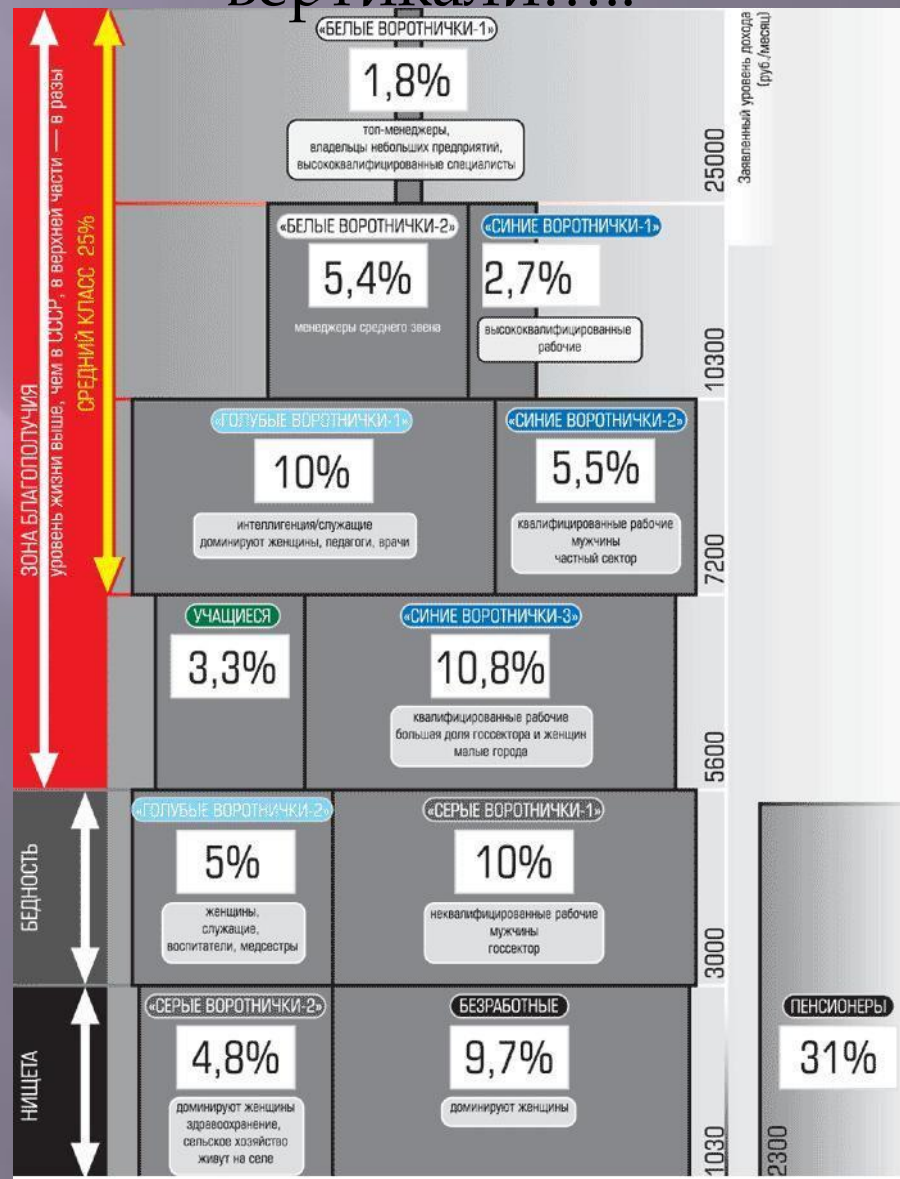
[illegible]

ЗОНА БЛАГОПОЛУЧИЯ
уровень жизни выше, чем в СССР, в верхней части — в разы
СРЕДНИЙ КЛАСС 25%

Заявленный уровень дохода (руб./месяц)

«БЕЛЫЕ ВОРОТНИЧКИ-1»
1,8%
топ-менеджеры, владельцы небольших предприятий, высококвалифицированные специалисты

25000

«БЕЛЫЕ ВОРОТНИЧКИ-2»
5,4%
менеджеры среднего звена

«СИНИЕ ВОРОТНИЧКИ-1»
2,7%
высококвалифицированные рабочие

10300

«ГОЛУБЫЕ ВОРОТНИЧКИ-1»
10%
интеллигенция/служащие доминируют женщины, педагоги, врачи

«СИНИЕ ВОРОТНИЧКИ-2»
5,5%
квалифицированные рабочие мужчины частный сектор

7200

УЧАЩИЕСЯ
3,3%

«СИНИЕ ВОРОТНИЧКИ-3»
10,8%
квалифицированные рабочие большая доля госсектора и женщин малые города

5600

БЕДНОСТЬ

«ГОЛУБЫЕ ВОРОТНИЧКИ-2»
5%
женщины, служащие, воспитатели, медсестры

«СЕРЫЕ ВОРОТНИЧКИ-1»
10%
неквалифицированные рабочие мужчины госсектор

3000

НИЩЕТА

«СЕРЫЕ ВОРОТНИЧКИ-2»
4,8%
доминируют женщины здравоохранение, сельское хозяйство живут на селе

БЕЗРАБОТНЫЕ
9,7%
доминируют женщины

1030

2300

ПЕНСИОНЕРЫ
31%